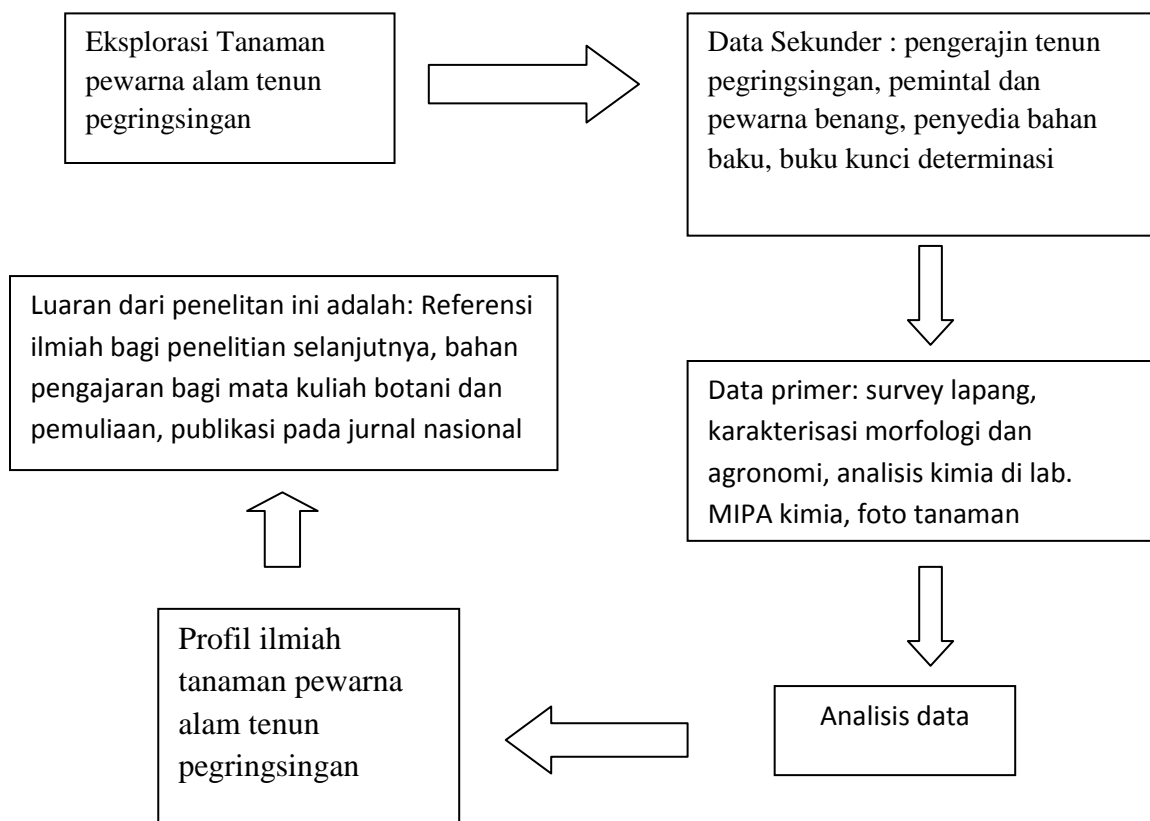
Eksplorasi Tanaman pewarna alam tenun pegringsingan

Data Sekunder : pengerajin tenun pegringsingan, pemintal dan pewarna benang, penyedia bahan baku, buku kunci determinasi

Data primer: survey lapang, karakterisasi morfologi dan agronomi, analisis kimia di lab. MIPA kimia, foto tanaman

Analisis data

Profil ilmiah tanaman pewarna alam tenun pegringsingan

Luaran dari penelitan ini adalah: Referensi ilmiah bagi penelitian selanjutnya, bahan pengajaran bagi mata kuliah botani dan pemuliaan, publikasi pada jurnal nasional